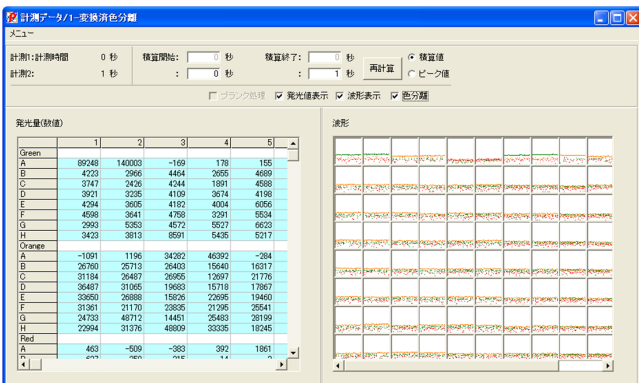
計測データ/1-変換消色分離

メニュー

計測1:計測時間 0 秒
計測2: 1 秒

積算開始: 0 秒
: 0 秒

積算終了: 0 秒
: 1 秒

再計算

積算値
ピーク値

ブランク処理 発光値表示 波形表示 色分離

発光量(数値)

|  | 1 | 2 | 3 | 4 | 5 |
|---|---|---|---|---|---|
| Green |  |  |  |  |  |
| A | 89248 | 140003 | −169 | 178 | 155 |
| B | 4223 | 2966 | 4464 | 2655 | 4689 |
| C | 3747 | 2426 | 4244 | 1891 | 4588 |
| D | 3921 | 3235 | 4109 | 3674 | 4198 |
| E | 4294 | 3605 | 4182 | 4004 | 6056 |
| F | 4598 | 3641 | 4758 | 3291 | 5534 |
| G | 2993 | 5353 | 4572 | 5527 | 6623 |
| H | 3423 | 3813 | 8591 | 5435 | 5217 |
| Orange |  |  |  |  |  |
| A | −1091 | 1196 | 34282 | 46392 | −284 |
| B | 26760 | 25713 | 26403 | 15640 | 16317 |
| C | 31184 | 26487 | 26955 | 12697 | 21776 |
| D | 36487 | 31065 | 19683 | 15718 | 17867 |
| E | 33650 | 26888 | 15826 | 22695 | 19460 |
| F | 31361 | 21170 | 23835 | 21295 | 25541 |
| G | 24733 | 48712 | 14451 | 25483 | 28199 |
| H | 22994 | 31376 | 48809 | 33335 | 18245 |
| Red |  |  |  |  |  |
| A | 463 | −509 | −383 | 392 | 1861 |

波形